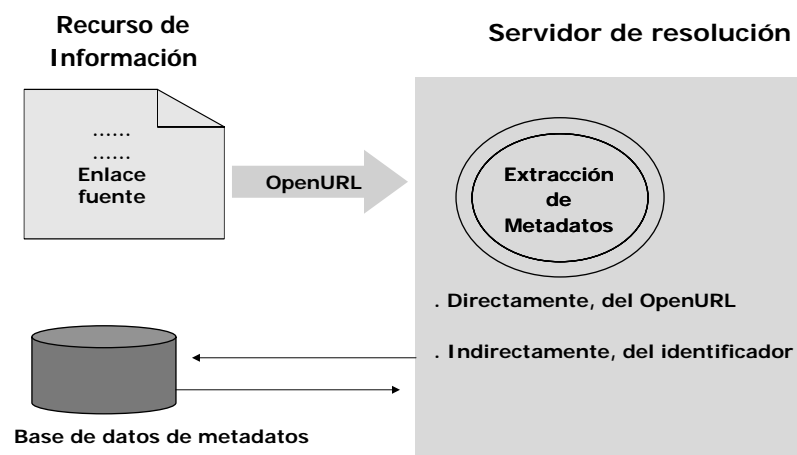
Recurso de Información

Servidor de resolución

......
......
Enlace fuente

OpenURL

Extracción de Metadatos

. Directamente, del OpenURL

. Indirectamente, del identificador

Base de datos de metadatos